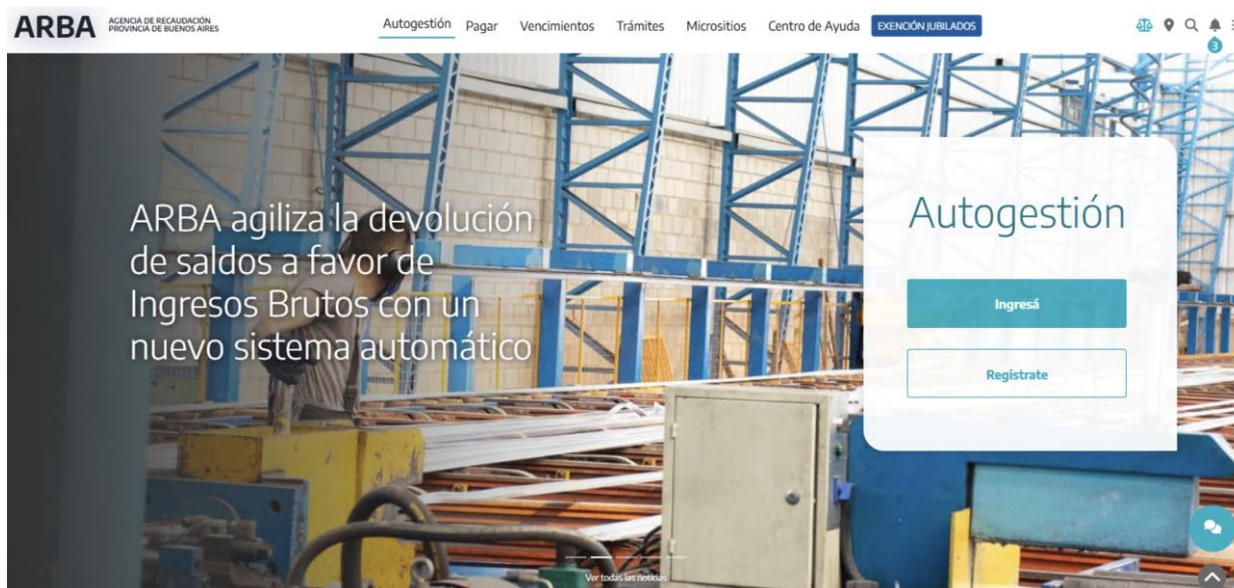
ARBA AGENCIA DE RECAUDACIÓN PROVINCIA DE BUENOS AIRES

Autogestión Pagar Vencimientos Trámites Micrositios Centro de Ayuda EXENCIÓN JUBILADOS

3

ARBA agiliza la devolución de saldos a favor de Ingresos Brutos con un nuevo sistema automático

Autogestión

Ingresá

Registrate

Ver todas las noticias